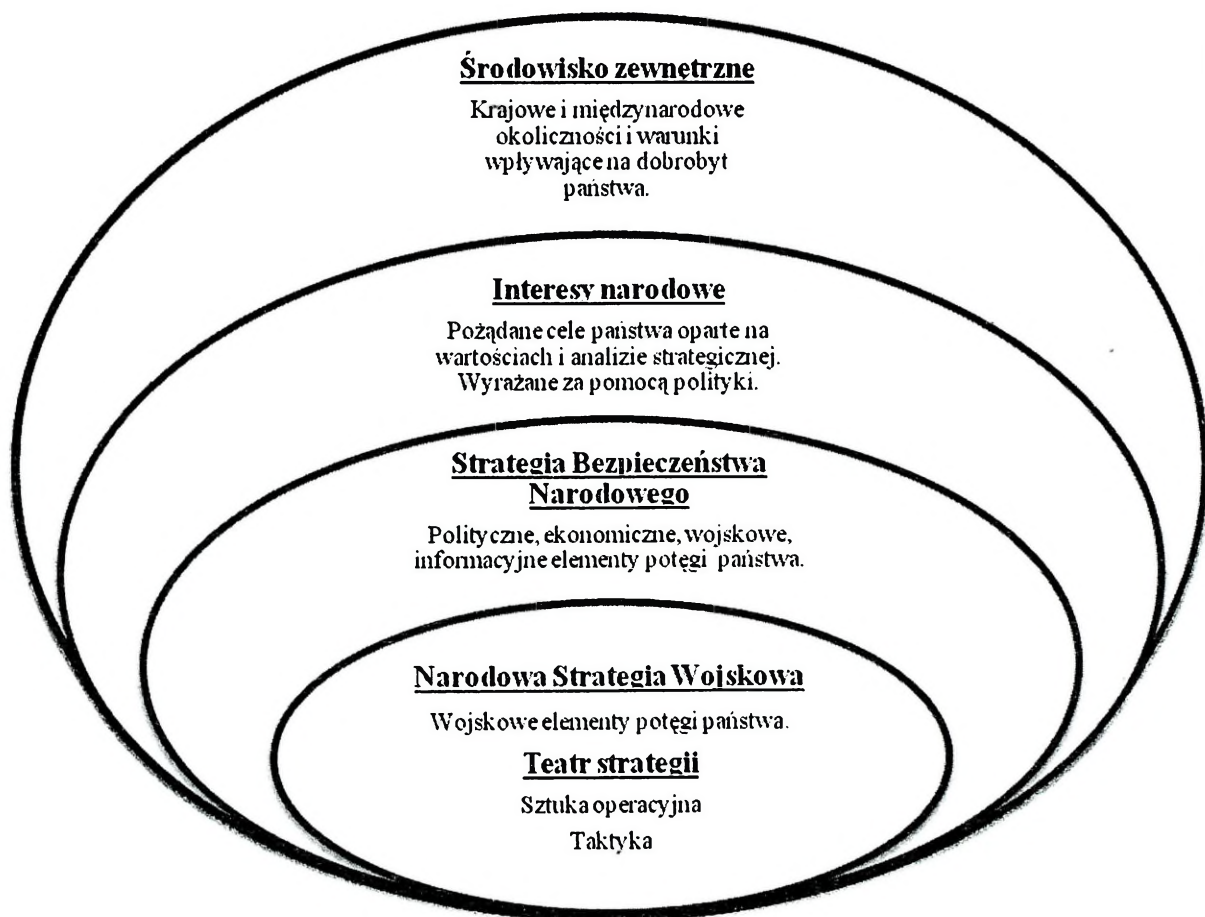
Środowisko zewnętrzne

Krajowe i międzynarodowe okoliczności i warunki wpływające na dobrobyt państwa.

Interesy narodowe

Pożądane cele państwa oparte na wartościach i analizie strategicznej. Wyrażane za pomocą polityki.

Strategia Bezpieczeństwa Narodowego

Polityczne, ekonomiczne, wojskowe, informacyjne elementy potęgi państwa.

Narodowa Strategia Wojskowa

Wojskowe elementy potęgi państwa.

Teatr strategii

Sztuka operacyjna

Taktyka